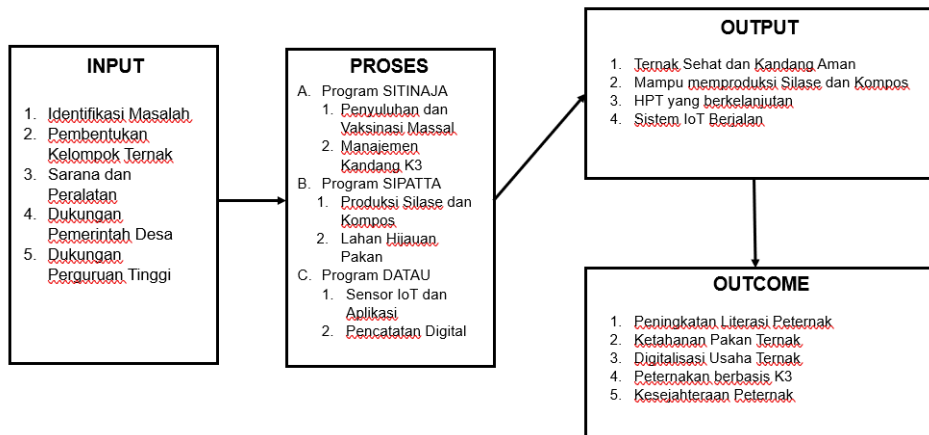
INPUT

1. Identifikasi Masalah
2. Pembentukan Kelompok Ternak
3. Sarana dan Peralatan
4. Dukungan Pemerintah Desa
5. Dukungan Perguruan Tinggi

PROSES

A. Program SITINAJA
1. Penyuluhan dan Vaksinasi Massal
2. Manajemen Kandang K3
B. Program SIPATTA
1. Produksi Silase dan Kompos
2. Lahan Hijauan Pakan
C. Program DATAU
1. Sensor IoT dan Aplikasi
2. Pencatatan Digital

OUTPUT

1. Ternak Sehat dan Kandang Aman
2. Mampu memproduksi Silase dan Kompos
3. HPT yang berkelanjutan
4. Sistem IoT Berjalan

OUTCOME

1. Peningkatan Literasi Peternak
2. Ketahanan Pakan Ternak
3. Digitalisasi Usaha Ternak
4. Peternakan berbasis K3
5. Kesejahteraan Peternak